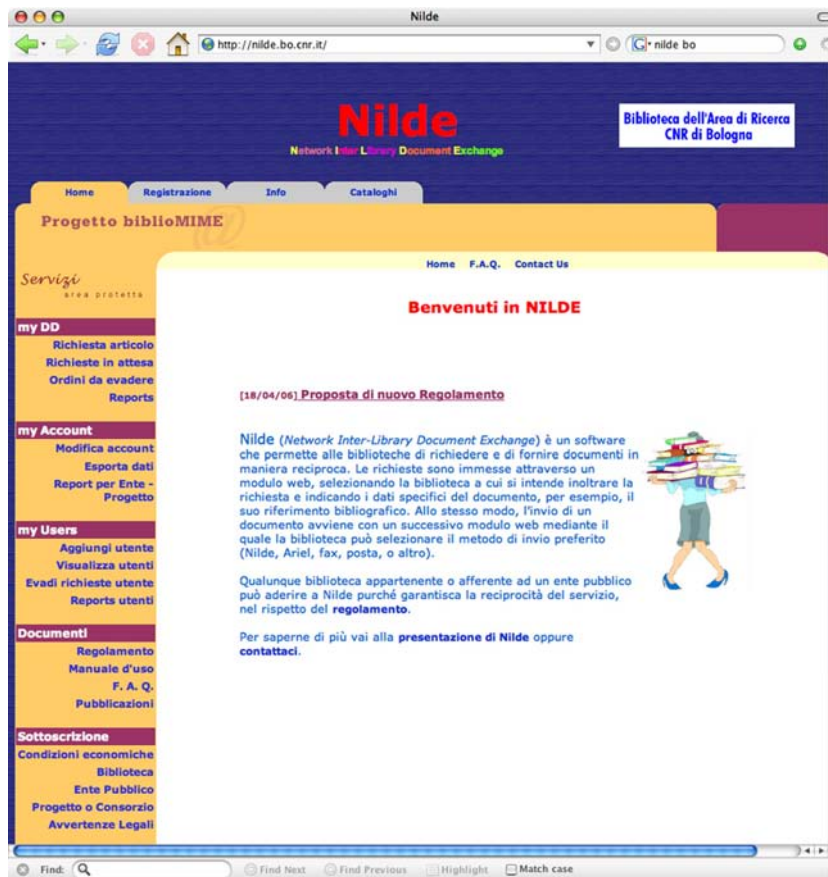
Nilde

http://nilde.bo.cnr.it/

nilde bo

Nilde
Network Inter Library Document Exchange

Biblioteca dell'Area di Ricerca
CNR di Bologna

Home
Registrazione
Info
Cataloghi

Progetto biblioMIME

Servizi
area protetta

Home F.A.Q. Contact Us

my DD
Richiesta articolo
Richieste in attesa
Ordini da evadere
Reports

my Account
Modifica account
Esporta dati
Report per Ente - Progetto

my Users
Aggiungi utente
Visualizza utenti
Evadi richieste utente
Reports utenti

Documenti
Regolamento
Manuale d'uso
F. A. Q.
Pubblicazioni

Sottoscrizione
Condizioni economiche
Biblioteca
Ente Pubblico
Progetto o Consorzio
Avvertenze Legali

Benvenuti in NILDE

[18/04/06] Proposta di nuovo Regolamento

Nilde (Network Inter-Library Document Exchange) è un software che permette alle biblioteche di richiedere e di fornire documenti in maniera reciproca. Le richieste sono immesse attraverso un modulo web, selezionando la biblioteca a cui si intende inoltrare la richiesta e indicando i dati specifici del documento, per esempio, il suo riferimento bibliografico. Allo stesso modo, l'invio di un documento avviene con un successivo modulo web mediante il quale la biblioteca può selezionare il metodo di invio preferito (Nilde, Ariel, fax, posta, o altro).

Qualunque biblioteca appartenente o afferente ad un ente pubblico può aderire a Nilde purché garantisca la reciprocità del servizio, nel rispetto del regolamento.

Per saperne di più vai alla presentazione di Nilde oppure contattaci.

Find: Find Next Find Previous Highlight Match case